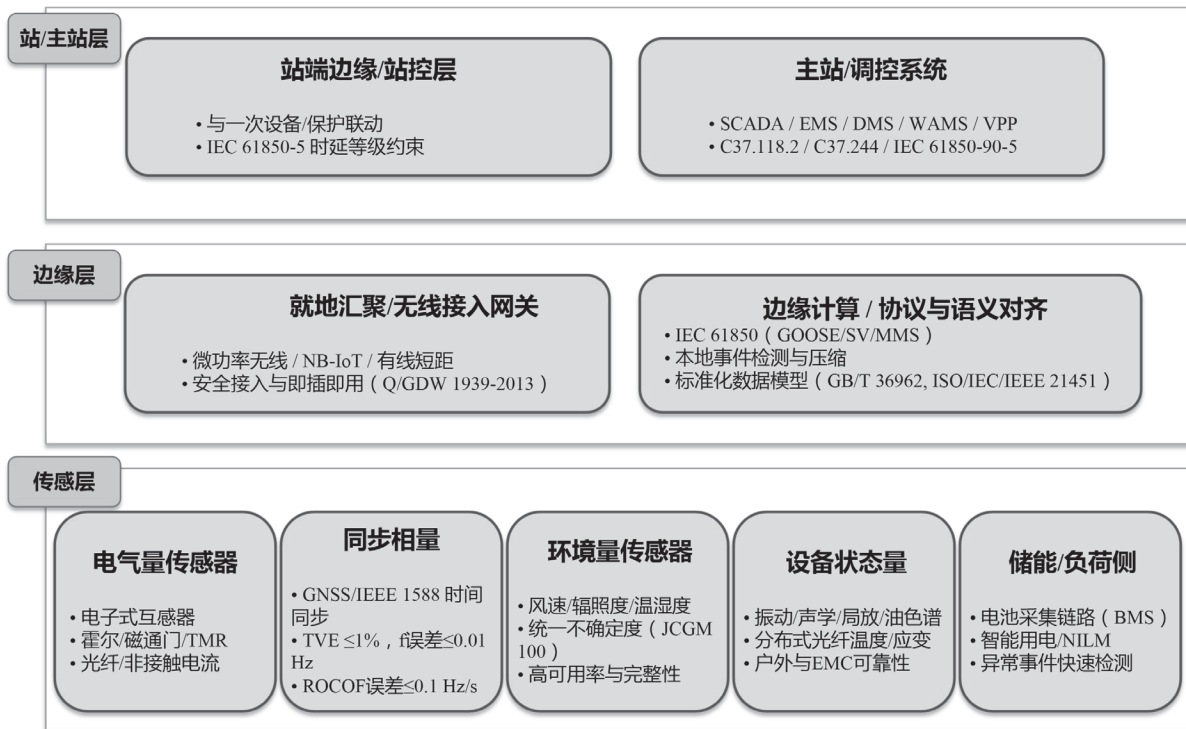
站/主站层

站端边缘/站控层

• 与一次设备/保护联动
• IEC 61850-5 时延等级约束

主站/调控系统

• SCADA / EMS / DMS / WAMS / VPP
• C37.118.2 / C37.244 / IEC 61850-90-5

边缘层

就地汇聚/无线接入网关

• 微功率无线 / NB-IoT / 有线短距
• 安全接入与即插即用（Q/GDW 1939-2013）

边缘计算 / 协议与语义对齐

• IEC 61850（GOOSE/SV/MMS）
• 本地事件检测与压缩
• 标准化数据模型（GB/T 36962, ISO/IEC/IEEE 21451）

传感层

电气量传感器

• 电子式互感器
• 霍尔/磁通门/TMR
• 光纤/非接触电流

同步相量

• GNSS/IEEE 1588 时间同步
• TVE ≤1%，f误差≤0.01 Hz
• ROCOF误差≤0.1 Hz/s

环境量传感器

• 风速/辐照度/温湿度
• 统一不确定度（JCGM 100）
• 高可用率与完整性

设备状态量

• 振动/声学/局放/油色谱
• 分布式光纤温度/应变
• 户外与EMC可靠性

储能/负荷侧

• 电池采集链路（BMS）
• 智能用电/NILM
• 异常事件快速检测